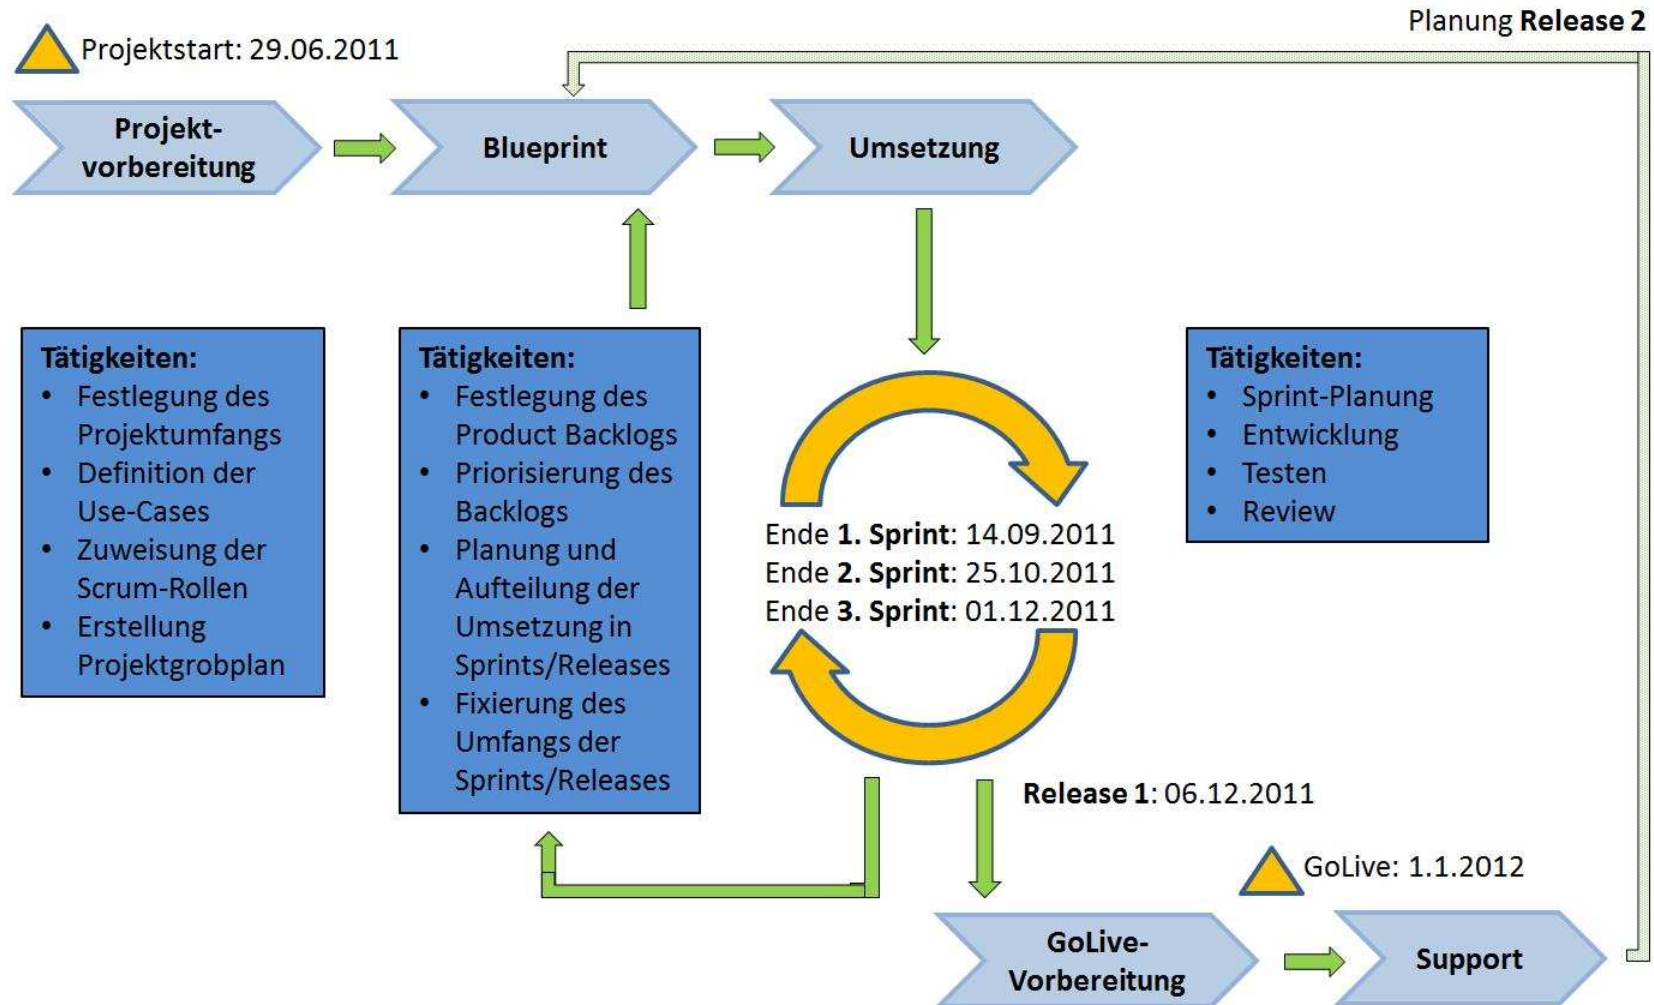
Planung **Release 2**

Projektstart: 29.06.2011

Projekt-vorbereitung

Blueprint

Umsetzung

Tätigkeiten:
- Festlegung des Projektumfangs
- Definition der Use-Cases
- Zuweisung der Scrum-Rollen
- Erstellung Projektgrobplan

Tätigkeiten:
- Festlegung des Product Backlogs
- Priorisierung des Backlogs
- Planung und Aufteilung der Umsetzung in Sprints/Releases
- Fixierung des Umfangs der Sprints/Releases

Ende **1. Sprint**: 14.09.2011
Ende **2. Sprint**: 25.10.2011
Ende **3. Sprint**: 01.12.2011

Tätigkeiten:
- Sprint-Planung
- Entwicklung
- Testen
- Review

**Release 1**: 06.12.2011

GoLive: 1.1.2012

GoLive-Vorbereitung

Support